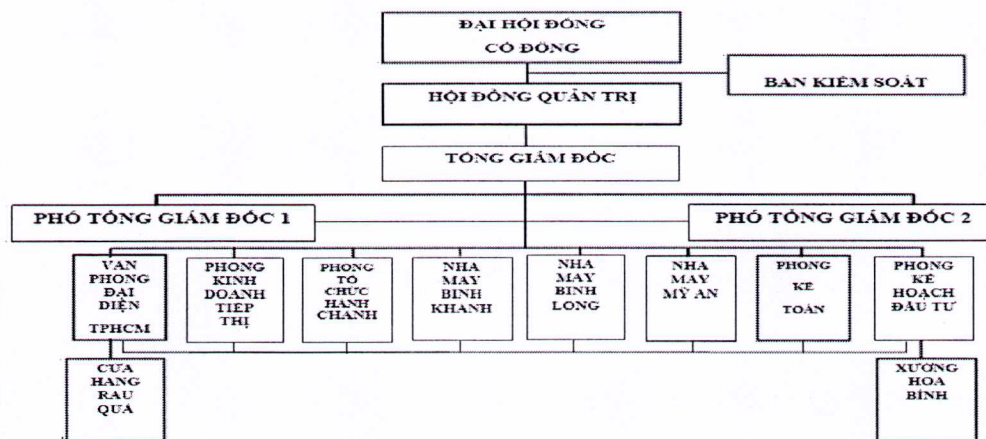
ĐẠI HỘI ĐỒNG CỔ ĐÔNG

BAN KIỂM SOÁT

HỘI ĐỒNG QUẢN TRỊ

TỔNG GIÁM ĐỐC

PHÓ TỔNG GIÁM ĐỐC 1

PHÓ TỔNG GIÁM ĐỐC 2

VĂN PHÒNG ĐẠI DIỆN TPHCM

PHÒNG KINH DOANH TIẾP THỊ

PHÒNG TỔ CHỨC HÀNH CHÁNH

NHÀ MÁY BÌNH KHÁNH

NHÀ MÁY BÌNH LONG

NHÀ MÁY MỸ AN

PHÒNG KẾ TOÁN

PHÒNG KẾ HOẠCH ĐẦU TƯ

CỬA HÀNG RAU QUẢ

XƯỞNG HÒA BÌNH